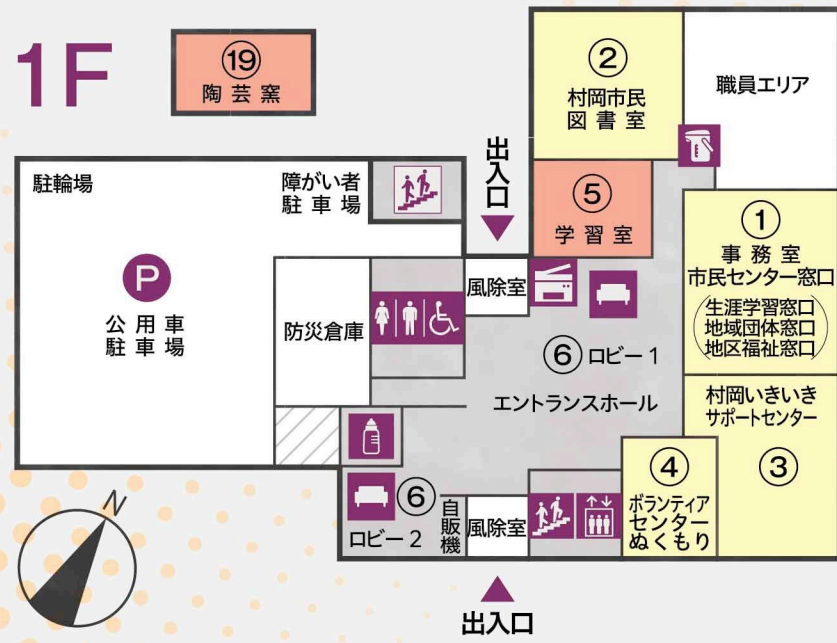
1F

⑲
陶芸窯

②
村岡市民
図書室

職員エリア

出入口

駐輪場

障がい者
駐車場

⑤
学習室

①
事務室
市民センター窓口
生涯学習窓口
地域団体窓口
地区福祉窓口

P
公用車
駐車場

防災倉庫

風除室

⑥ ロビー1

エントランスホール

村岡いきいき
サポートセンター

③

④
ボランティア
センター
ぬくもり

⑥
ロビー2

自販機

風除室

N

出入口